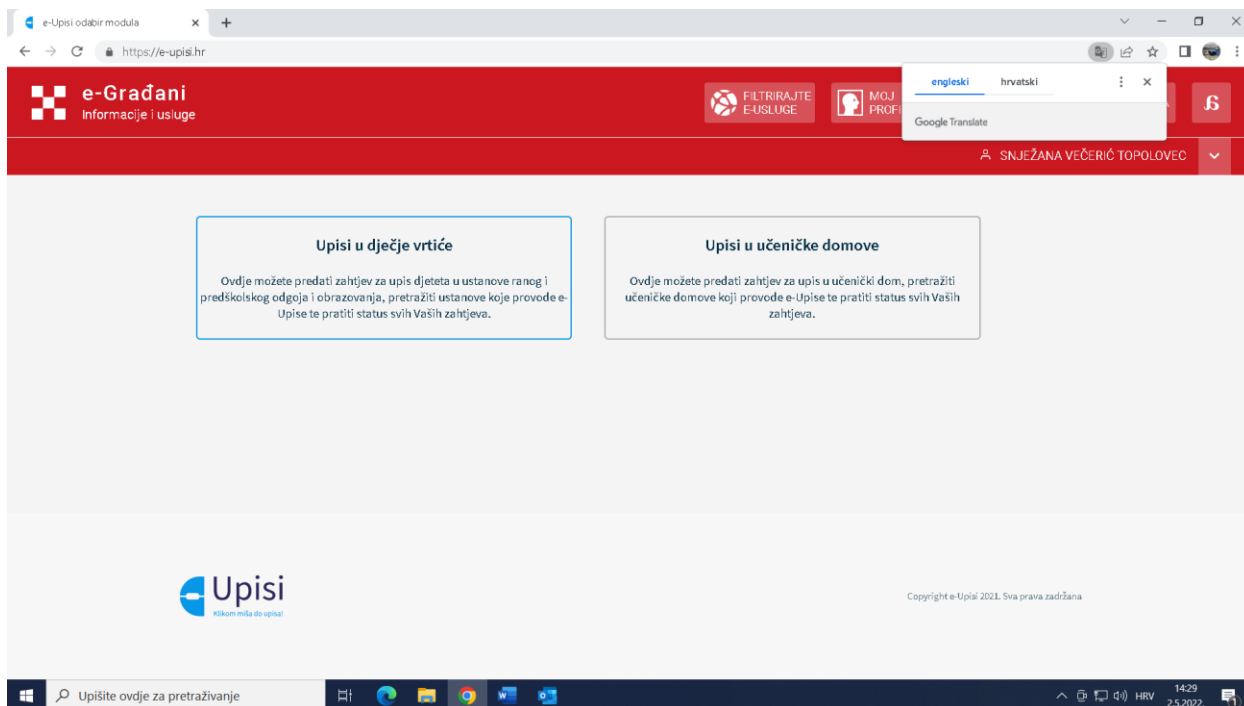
e-Upisi odabir modula

https://e-upisi.hr

e-Građani
Informacije i usluge

FILTRIRAJTE E-USLUGE

MOJ PROFI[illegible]

engleski hrvatski

Google Translate

SNJEŽANA VEČERIĆ TOPOLOVEC

Upisi u dječje vrtiće

Ovdje možete predati zahtjev za upis djeteta u ustanove ranog i predškolskog odgoja i obrazovanja, pretražiti ustanove koje provode e-Upise te pratiti status svih Vaših zahtjeva.

Upisi u učeničke domove

Ovdje možete predati zahtjev za upis u učenički dom, pretražiti učeničke domove koji provode e-Upise te pratiti status svih Vaših zahtjeva.

Upisi
Klikom miša do upisa!

Copyright e-Upisi 2021. Sva prava zadržana

Upišite ovdje za pretraživanje

HRV 14:29 2.5.2022